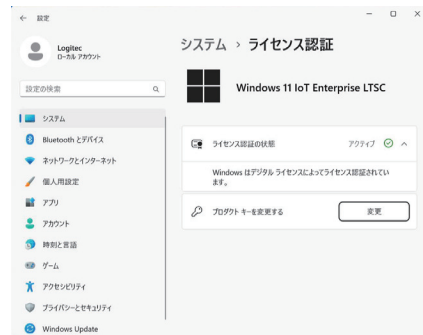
← 設定

Logitec
ローカル アカウント

設定の検索

システム
Bluetooth とデバイス
ネットワークとインターネット
個人用設定
アプリ
アカウント
時刻と言語
ゲーム
アクセシビリティ
プライバシーとセキュリティ
Windows Update

システム › ライセンス認証

Windows 11 IoT Enterprise LTSC

ライセンス認証の状態 アクティブ

Windows はデジタル ライセンスによってライセンス認証されています。

プロダクト キーを変更する 変更